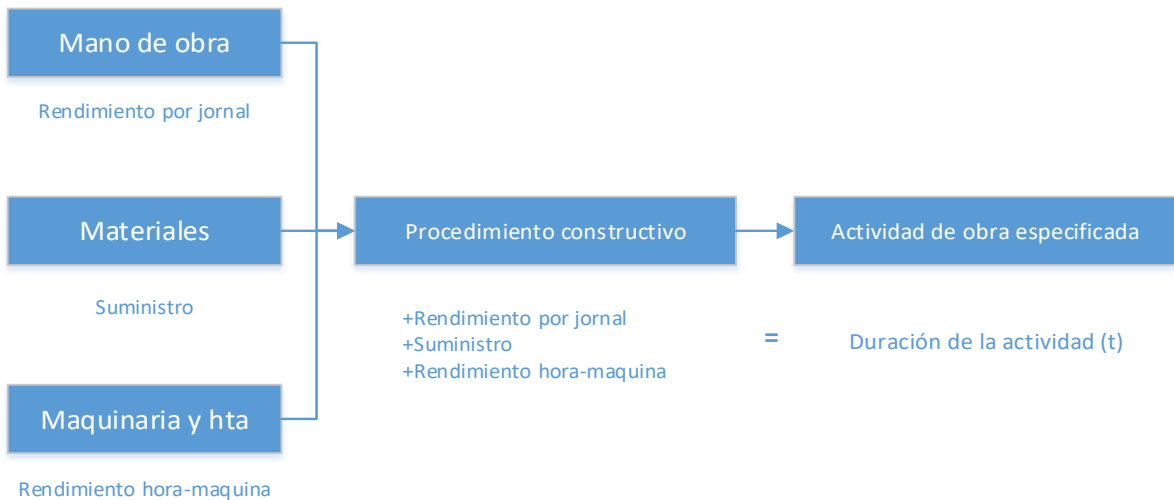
Mano de obra

Rendimiento por jornal

Materiales

Suministro

Maquinaria y hta

Rendimiento hora-maquina

Procedimiento constructivo

+Rendimiento por jornal
+Suministro
+Rendimiento hora-maquina

Actividad de obra especificada

=

Duración de la actividad (t)